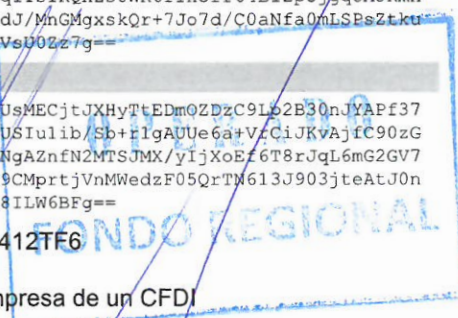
dJ/MnGMgxskQr+7Jo7d/C0aNfa0mLSPsZtku
VsU0Zz7g==

UsMECjtJXHyTtEDmOZDzC9Lb2B30nJYAPf37
USIu1ib/Sb+r1gAUUe6a+VrCiJKvAjfC90zG
NgAZnfN2MTSJMX/yIjXoEf6T8rJqL6mG2GV7
9CMprtjVnMWedzF05QrTN613J903jteAtJ0n
8ILW6BFg==

412TF6

FONDO REGIONAL

mpresa de un CFDI